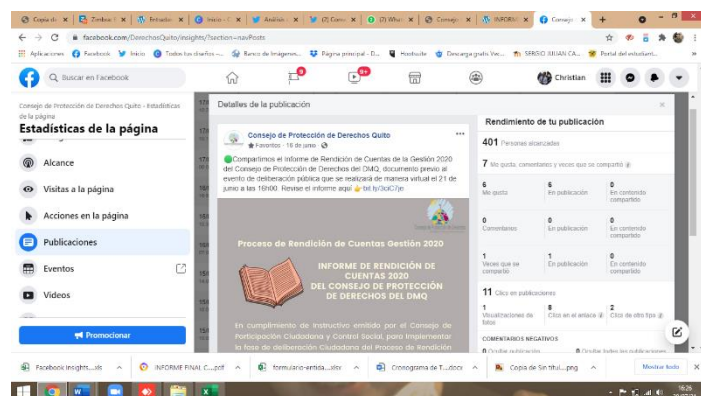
Copia de | Zimbra | Entrada | Inicio | Análisis | (2) Cons | (2) What | Consejo | INFORM | Consejo

facebook.com/DerechosQuito/insights/?section=navPosts

Aplicaciones Facebook Inicio Todos los diseños Banco de Imágenes Página principal - D... Hootsuite Descarga gratis Ve... SERGIO JULIAN CA... Portal del estudiant...

Buscar en Facebook

Christian

Consejo de Protección de Derechos Quito › Estadísticas de la página
Estadísticas de la página

Alcance
Visitas a la página
Acciones en la página
Publicaciones
Eventos
Videos

Promocionar

Detalles de la publicación

Consejo de Protección de Derechos Quito
Favoritos · 16 de junio ·

Compartimos el Informe de Rendición de Cuentas de la Gestión 2020 del Consejo de Protección de Derechos del DMQ, documento previo al evento de deliberación pública que se realizará de manera virtual el 21 de junio a las 16h00. Revise el informe aquí bit.ly/3cICjje

Proceso de Rendición de Cuentas Gestión 2020

INFORME DE RENDICIÓN DE CUENTAS 2020 DEL CONSEJO DE PROTECCIÓN DE DERECHOS DEL DMQ

En cumplimiento de Instructivo emitido por el Consejo de Participación Ciudadana y Control Social, para implementar la fase de deliberación Ciudadana del Proceso de Rendición

Rendimiento de tu publicación

401 Personas alcanzadas

7 Me gusta, comentarios y veces que se compartió

| 6 Me gusta | 6 En publicación | 0 En contenido compartido |
| 0 Comentarios | 0 En publicación | 0 En contenido compartido |
| 1 Veces que se compartió | 1 En publicación | 0 En contenido compartido |

11 Clics en publicaciones

| 1 Visualizaciones de fotos | 8 Clics en el enlace | 2 Clics de otro tipo |

COMENTARIOS NEGATIVOS

0 Ocultar publicación    0 Ocultar todas las publicaciones

Facebook Insights....xls | INFORME FINAL C....pdf | formulario-entida....xlsx | Cronograma de T....docx | Copia de Sin títul....png | Mostrar todo

16:26